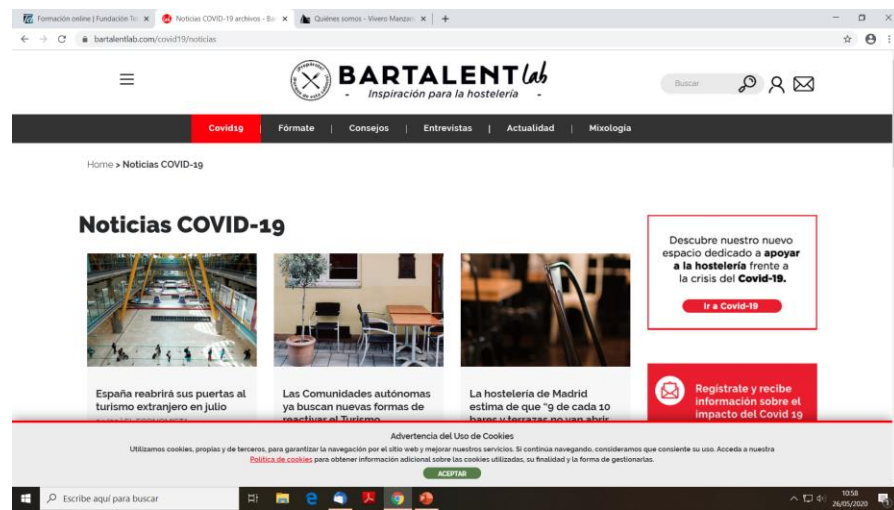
Formación online | Fundación Te ×
Noticias COVID-19 archivos - Ba ×
Quiénes somos - Vivero Manzan ×
+

bartalentlab.com/covid19/noticias

BARTALENT lab
- Inspiración para la hostelería -

Buscar

Covid19 | Fórmate | Consejos | Entrevistas | Actualidad | Mixología

Home > Noticias COVID-19

Noticias COVID-19

España reabrirá sus puertas al turismo extranjero en julio

Las Comunidades autónomas ya buscan nuevas formas de reactivar el Turismo

La hostelería de Madrid estima de que "9 de cada 10 bares y terrazas no van abrir

Descubre nuestro nuevo espacio dedicado a **apoyar a la hostelería** frente a la crisis del **Covid-19.**

Ir a Covid-19

Regístrate y recibe información sobre el impacto del Covid 19

Advertencia del Uso de Cookies

Utilizamos cookies, propias y de terceros, para garantizar la navegación por el sitio web y mejorar nuestros servicios. Si continúa navegando, consideramos que consiente su uso. Accede a nuestra Política de cookies para obtener información adicional sobre las cookies utilizadas, su finalidad y la forma de gestionarlas.

ACEPTAR

Escribe aquí para buscar

10:58
26/05/2020